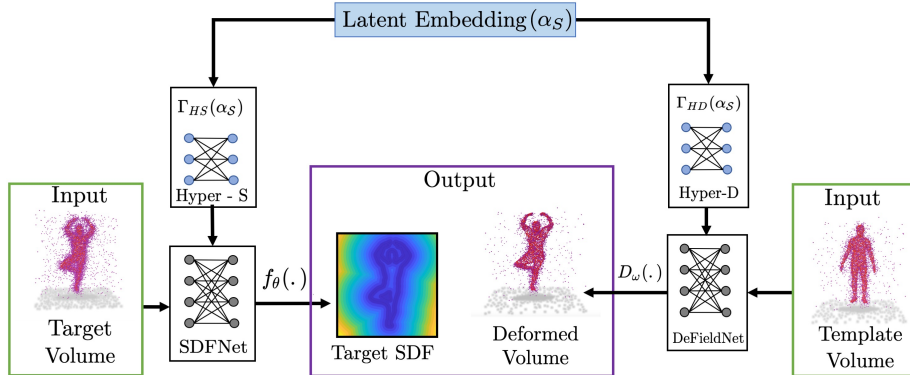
Latent Embedding $(\alpha_S)$

$\Gamma_{HS}(\alpha_S)$

Hyper - S

$\Gamma_{HD}(\alpha_S)$

Hyper-D

Input

Target Volume

SDFNet

$f_\theta(.)$

Output

Target SDF

Deformed Volume

$D_\omega(.)$

DeFieldNet

Input

Template Volume